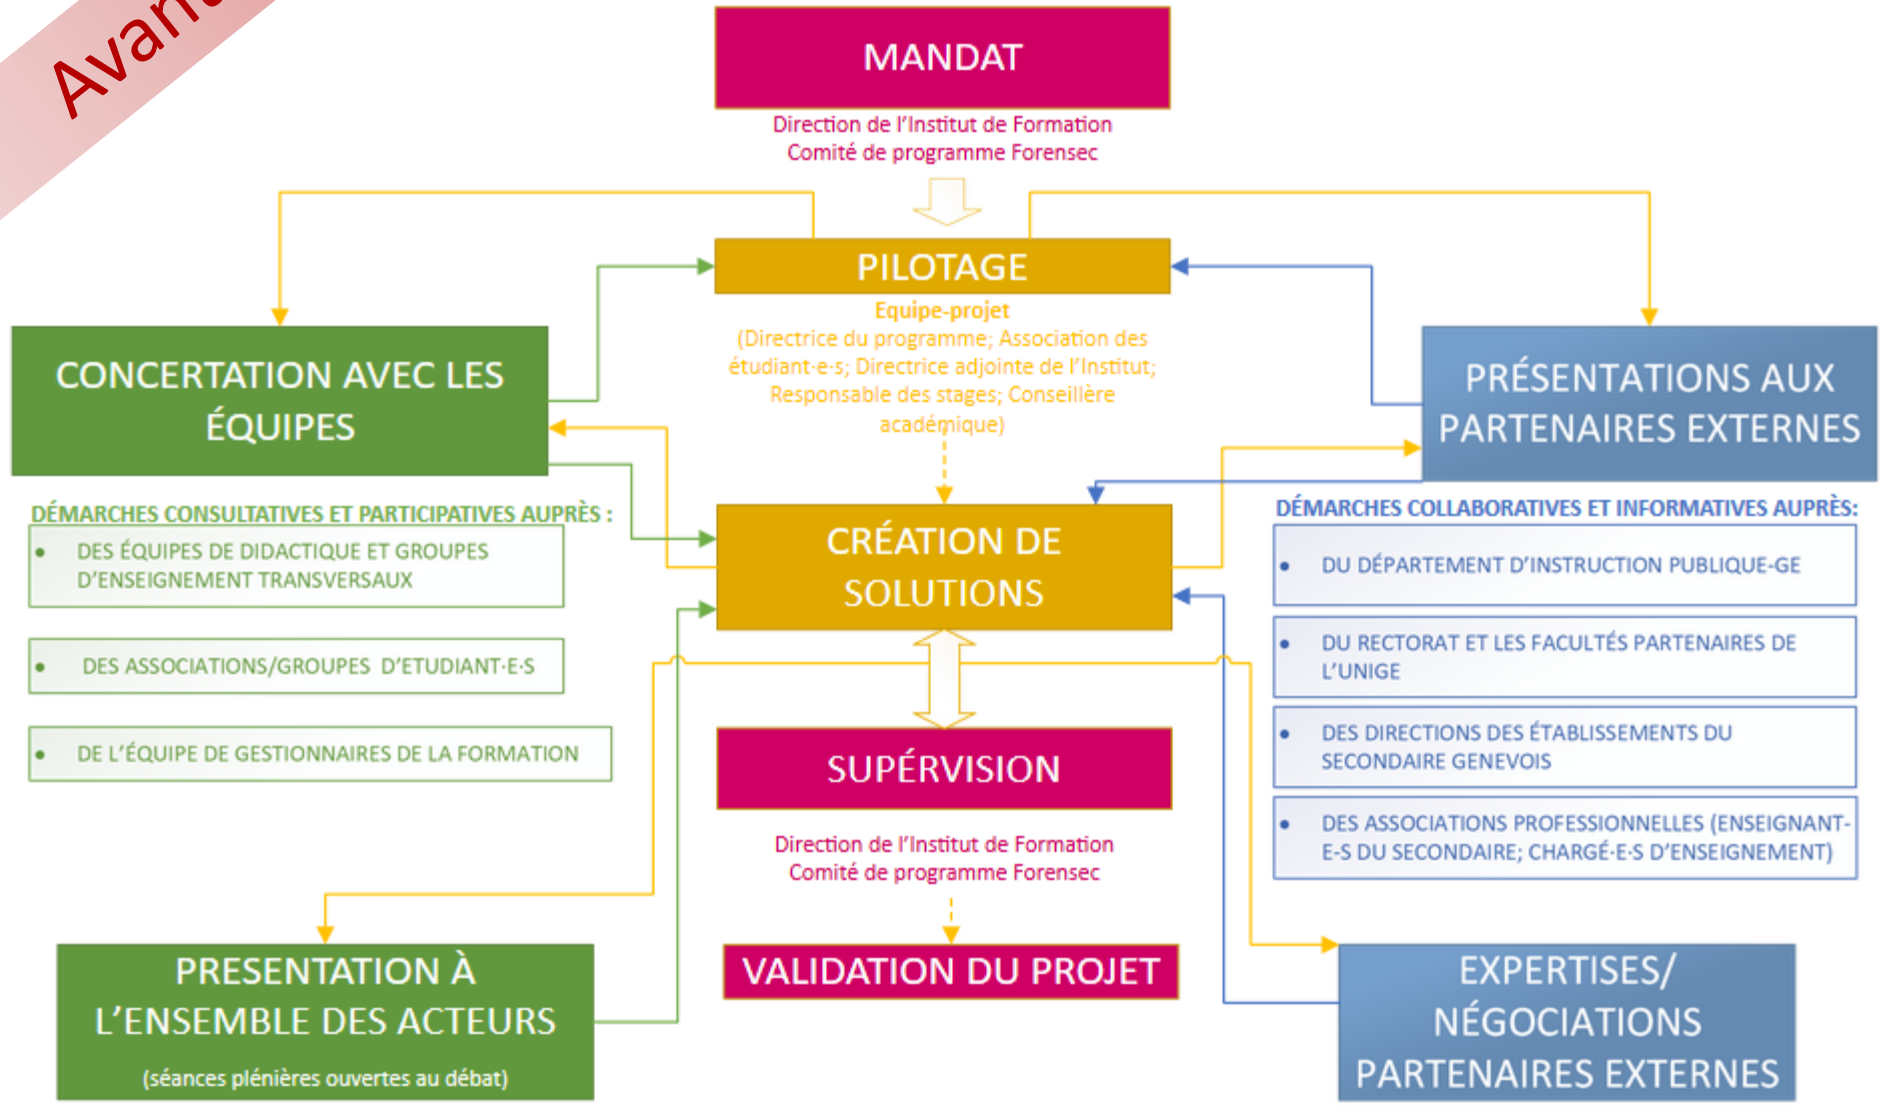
Avan

MANDAT

Direction de l'Institut de Formation
Comité de programme Forensec

PILOTAGE

Equipe-projet
(Directrice du programme; Association des étudiant·e·s; Directrice adjointe de l'Institut; Responsable des stages; Conseillère académique)

CONCERTATION AVEC LES ÉQUIPES

PRÉSENTATIONS AUX PARTENAIRES EXTERNES

DÉMARCHES CONSULTATIVES ET PARTICIPATIVES AUPRÈS :

• DES ÉQUIPES DE DIDACTIQUE ET GROUPES D'ENSEIGNEMENT TRANSVERSAUX

• DES ASSOCIATIONS/GROUPES D'ETUDIANT·E·S

• DE L'ÉQUIPE DE GESTIONNAIRES DE LA FORMATION

CRÉATION DE SOLUTIONS

DÉMARCHES COLLABORATIVES ET INFORMATIVES AUPRÈS:

• DU DÉPARTEMENT D'INSTRUCTION PUBLIQUE-GE

• DU RECTORAT ET LES FACULTÉS PARTENAIRES DE L'UNIGE

• DES DIRECTIONS DES ÉTABLISSEMENTS DU SECONDAIRE GENEVOIS

• DES ASSOCIATIONS PROFESSIONNELLES (ENSEIGNANT-E·S DU SECONDAIRE; CHARGÉ·E·S D'ENSEIGNEMENT)

SUPÉRVISION

Direction de l'Institut de Formation
Comité de programme Forensec

PRESENTATION À L'ENSEMBLE DES ACTEURS

(séances plénières ouvertes au débat)

VALIDATION DU PROJET

EXPERTISES/ NÉGOCIATIONS PARTENAIRES EXTERNES